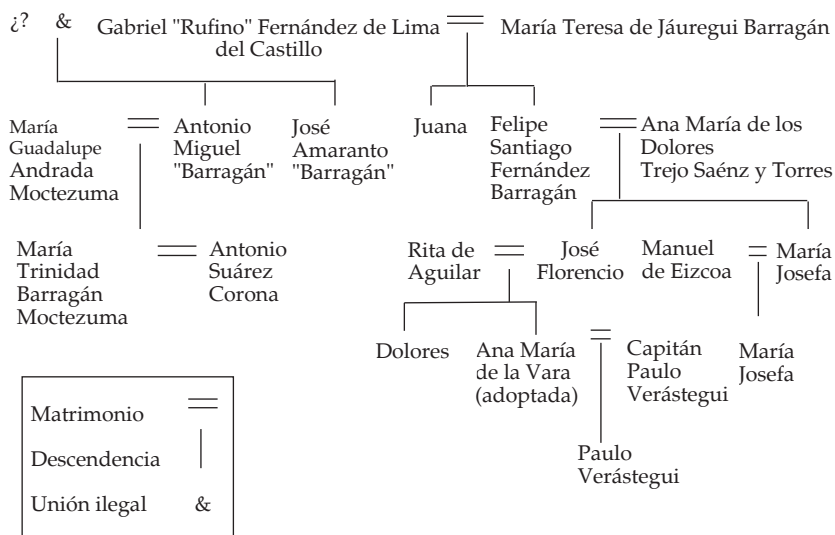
¿? & Gabriel "Rufino" Fernández de Lima del Castillo = María Teresa de Jáuregui Barragán

María Guadalupe Andrada Moctezuma = Antonio Miguel "Barragán"

José Amaranto "Barragán"

Juana

Felipe Santiago Fernández Barragán = Ana María de los Dolores Trejo Saénz y Torres

María Trinidad Barragán Moctezuma = Antonio Suárez Corona

Rita de Aguilar = José Florencio

Manuel de Eizcoa = María Josefa

Dolores

Ana María de la Vara (adoptada) = Capitán Paulo Verástegui

María Josefa

Paulo Verástegui

Matrimonio =

Descendencia |

Unión ilegal &